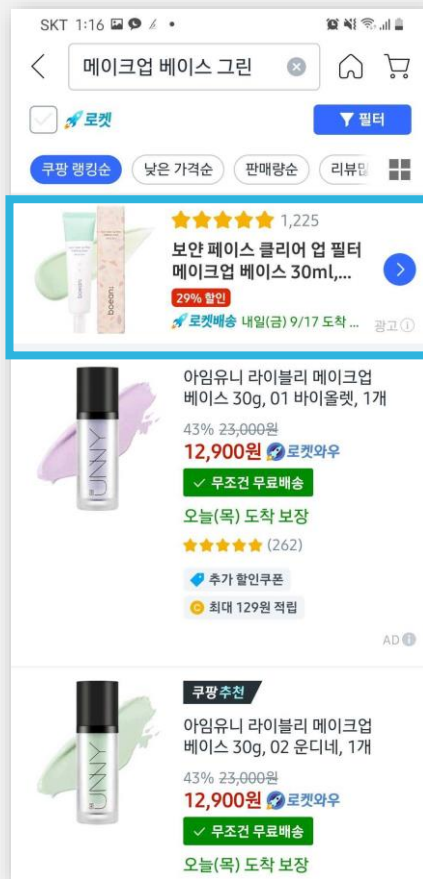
SKT 1:16

메이크업 베이스 그린

로켓

필터

쿠팡 랭킹순
낮은 가격순
판매량순
리뷰많

1,225
보얀 페이스 클리어 업 필터 메이크업 베이스 30ml,...
29% 할인
로켓배송 내일(금) 9/17 도착 ...
광고

아임유니 라이블리 메이크업 베이스 30g, 01 바이올렛, 1개
43% ~~23,000원~~
12,900원 로켓와우
무조건 무료배송
오늘(목) 도착 보장
(262)
추가 할인쿠폰
최대 129원 적립
AD

쿠팡추천
아임유니 라이블리 메이크업 베이스 30g, 02 운디네, 1개
43% ~~23,000원~~
12,900원 로켓와우
무조건 무료배송
오늘(목) 도착 보장